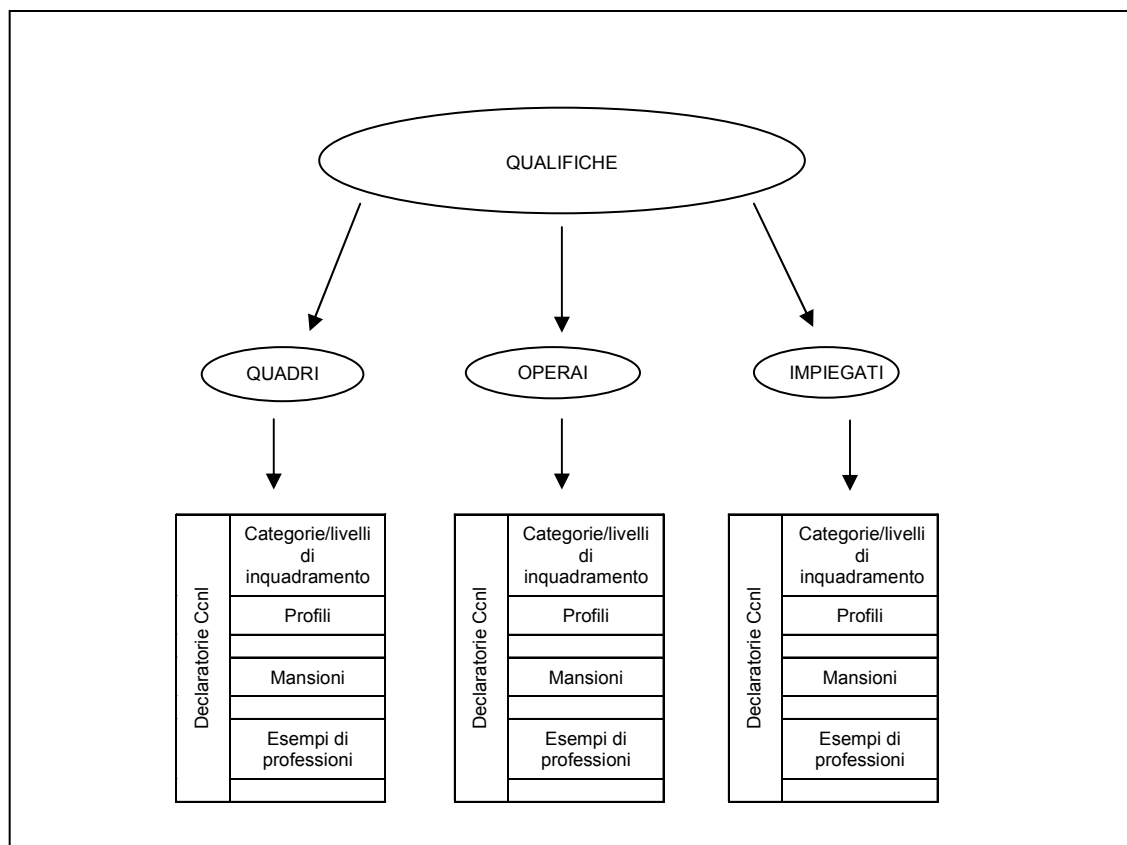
QUALIFICHE

QUADRI

OPERAI

IMPIEGATI

Declaratorie Ccnl
Categorie/livelli di inquadramento
Profili
Mansioni
Esempi di professioni

Declaratorie Ccnl
Categorie/livelli di inquadramento
Profili
Mansioni
Esempi di professioni

Declaratorie Ccnl
Categorie/livelli di inquadramento
Profili
Mansioni
Esempi di professioni